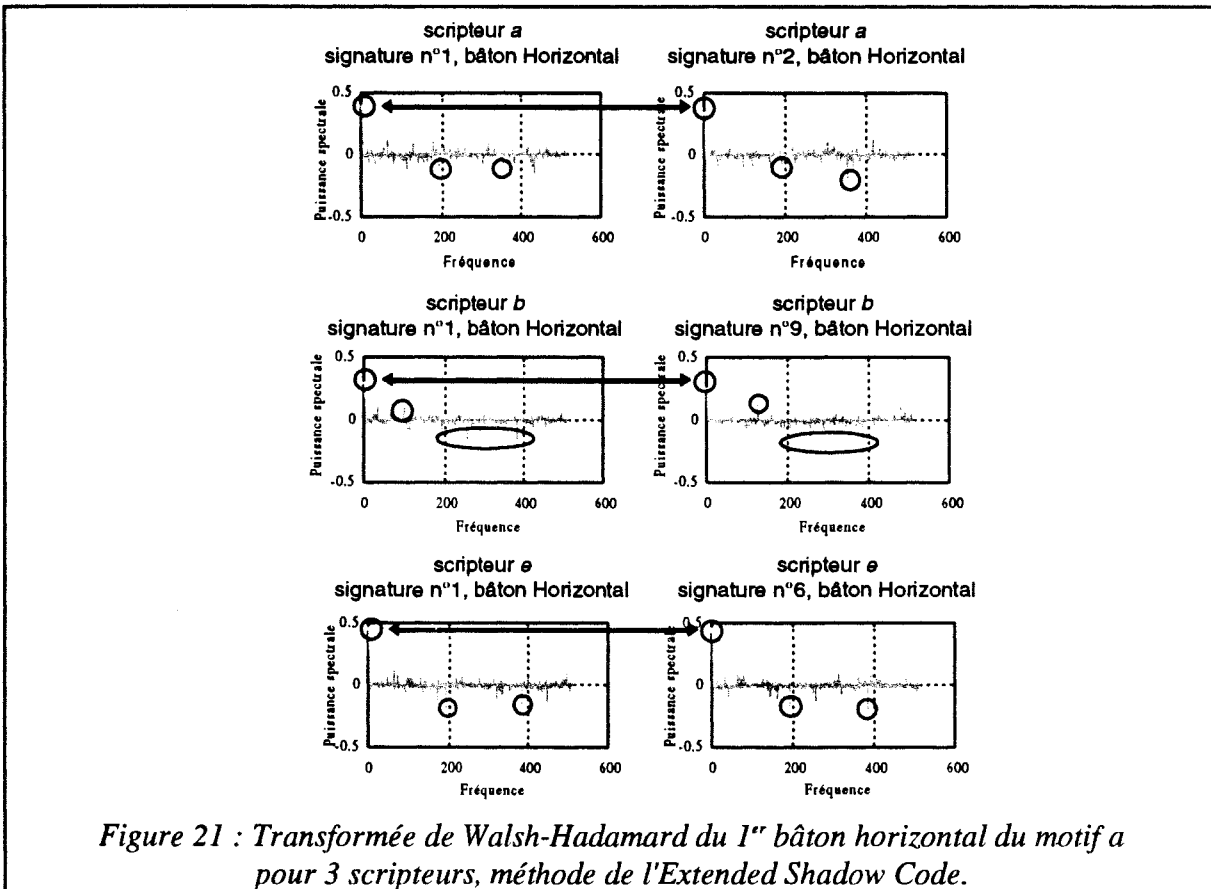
scripteur *a*
signature n°1, bâton Horizontal

Puissance spectrale

0.5

0

-0.5

0 200 400 600

Fréquence

scripteur *a*
signature n°2, bâton Horizontal

Puissance spectrale

0.5

0

-0.5

0 200 400 600

Fréquence

scripteur *b*
signature n°1, bâton Horizontal

Puissance spectrale

0.5

0

-0.5

0 200 400 600

Fréquence

scripteur *b*
signature n°9, bâton Horizontal

Puissance spectrale

0.5

0

-0.5

0 200 400 600

Fréquence

scripteur *e*
signature n°1, bâton Horizontal

Puissance spectrale

0.5

0

-0.5

0 200 400 600

Fréquence

scripteur *e*
signature n°6, bâton Horizontal

Puissance spectrale

0.5

0

-0.5

0 200 400 600

Fréquence

*Figure 21 : Transformée de Walsh-Hadamard du 1$^{er}$ bâton horizontal du motif a pour 3 scripteurs, méthode de l'Extended Shadow Code.*